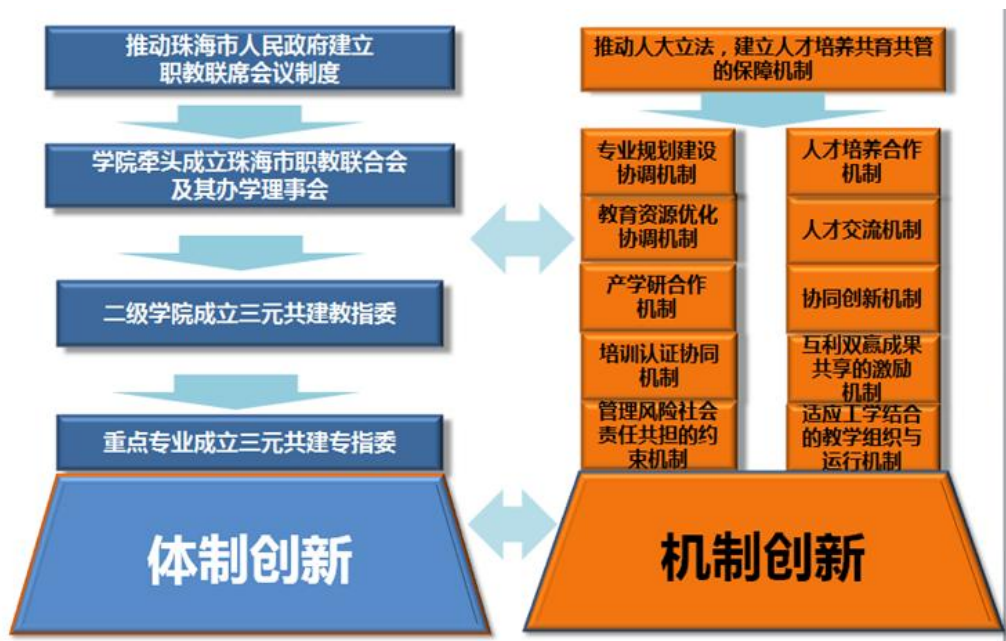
推动珠海市人民政府建立职教联席会议制度

学院牵头成立珠海市职教联合会及其办学理事会

二级学院成立三元共建教指委

重点专业成立三元共建专指委

体制创新

推动人大立法，建立人才培养共育共管的保障机制

专业规划建设协调机制

教育资源优化协调机制

产学研合作机制

培训认证协同机制

管理风险社会责任共担的约束机制

人才培养合作机制

人才交流机制

协同创新机制

互利双赢成果共享的激励机制

适应工学结合的教学组织与运行机制

机制创新